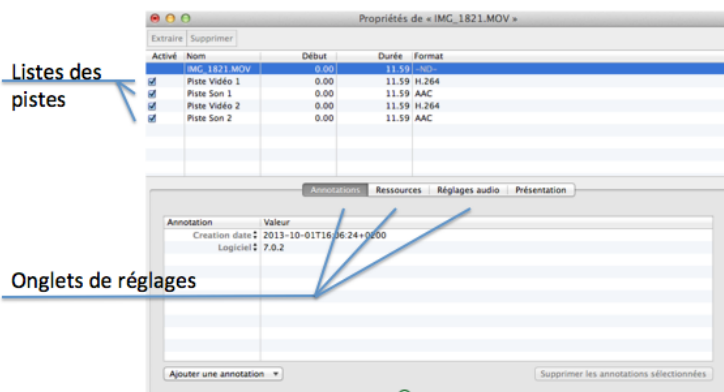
Propriétés de « IMG_1821.MOV »

Extraire Supprimer

Listes des pistes

| Activé | Nom | Début | Durée | Format |
|---|---|---|---|---|
| | IMG_1821.MOV | 0.00 | 11.59 | --NO-- |
| ☑ | Piste Vidéo 1 | 0.00 | 11.59 | H.264 |
| ☑ | Piste Son 1 | 0.00 | 11.59 | AAC |
| ☑ | Piste Vidéo 2 | 0.00 | 11.59 | H.264 |
| ☑ | Piste Son 2 | 0.00 | 11.59 | AAC |

Annotations Ressources Réglages audio Présentation

| Annotation | Valeur |
|---|---|
| Creation date | 2013-10-01T16:06:24+0200 |
| Logiciel | 7.0.2 |

Onglets de réglages

Ajouter une annotation

Supprimer les annotations sélectionnées